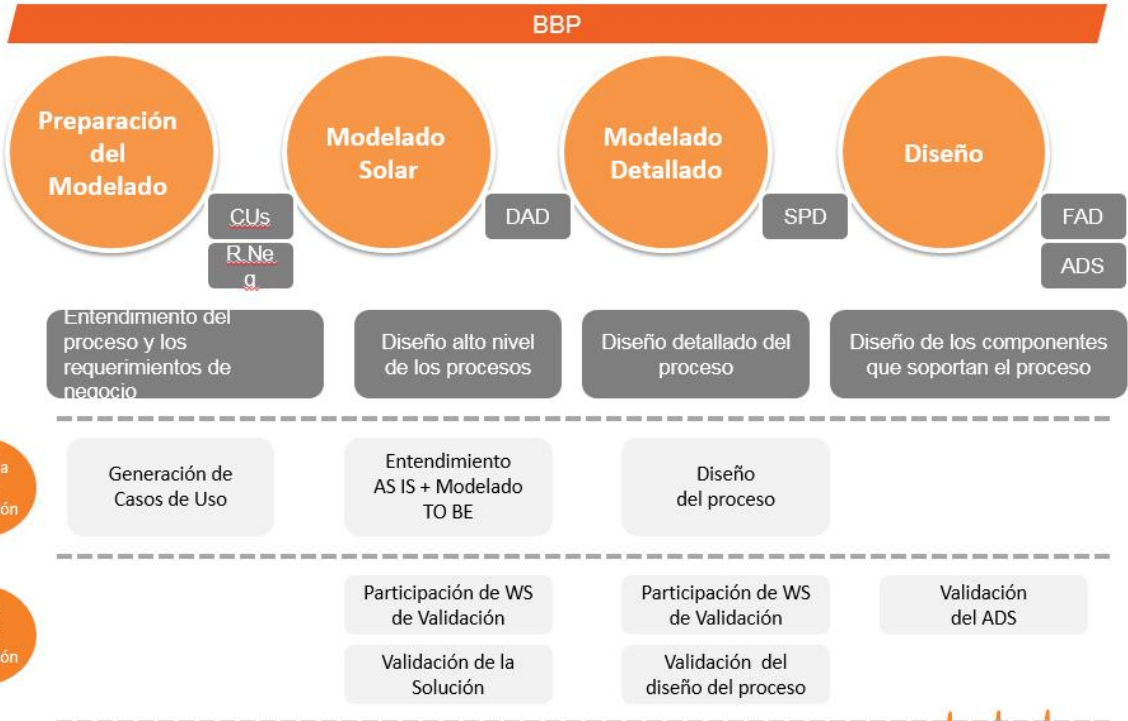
BBP

Preparación del Modelado

CUs

R.Neg

Modelado Solar

DAD

Modelado Detallado

SPD

Diseño

FAD

ADS

Entendimiento del proceso y los requerimientos de negocio

Diseño alto nivel de los procesos

Diseño detallado del proceso

Diseño de los componentes que soportan el proceso

a
ón

Generación de Casos de Uso

Entendimiento AS IS + Modelado TO BE

Diseño del proceso

ón

Participación de WS de Validación

Validación de la Solución

Participación de WS de Validación

Validación del diseño del proceso

Validación del ADS